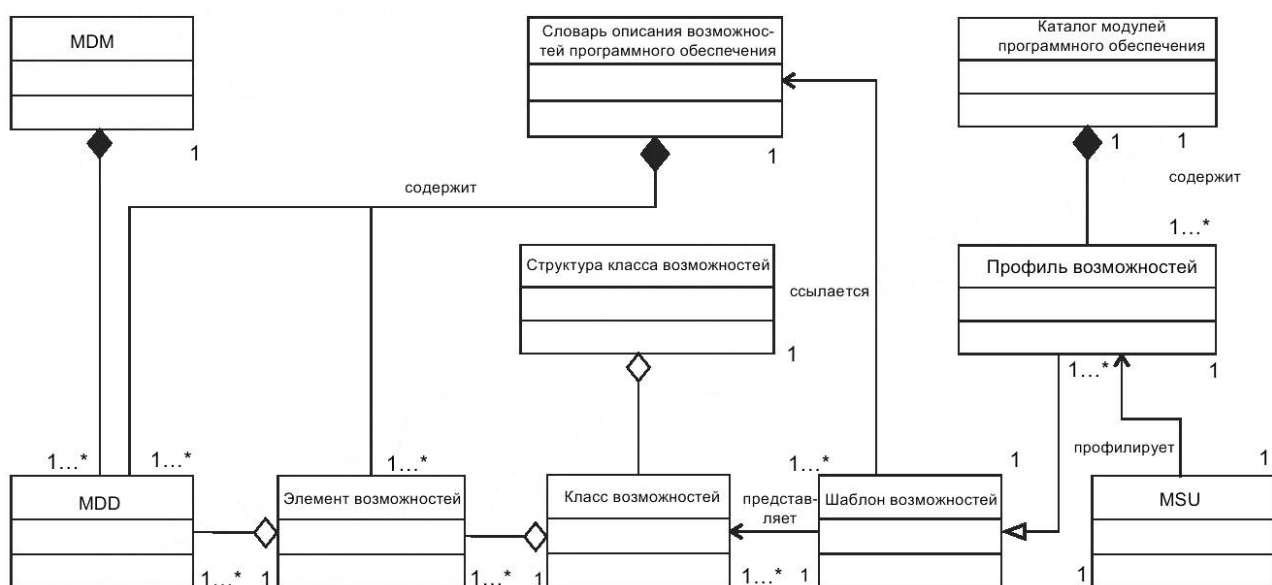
MDM

Словарь описания возможностей программного обеспечения

Каталог модулей программного обеспечения

1

1

1 1

содержит

содержит

1…*

Структура класса возможностей

ссылается

Профиль возможностей

1

1…* 1

профилирует

1…* 1…* 1…* 1…* 1 1

MDD

Элемент возможностей

Класс возможностей

представляет

Шаблон возможностей

MSU

1…* 1 1…* 1 1…* 1 1